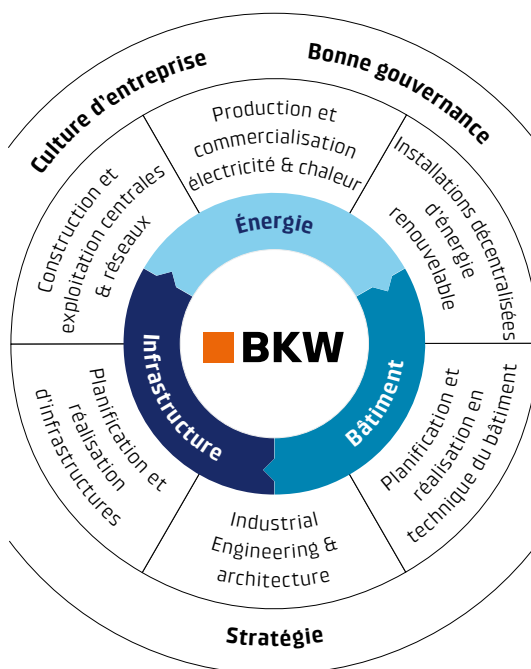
Culture d'entreprise

Bonne gouvernance

Production et commercialisation électricité & chaleur

Installations décentralisées d'énergie renouvelable

Construction et exploitation centrales & réseaux

Énergie

BKW

Infrastructure

Bâtiment

Planification et réalisation d'infrastructures

Planification et réalisation en technique du bâtiment

Industrial Engineering & architecture

Stratégie